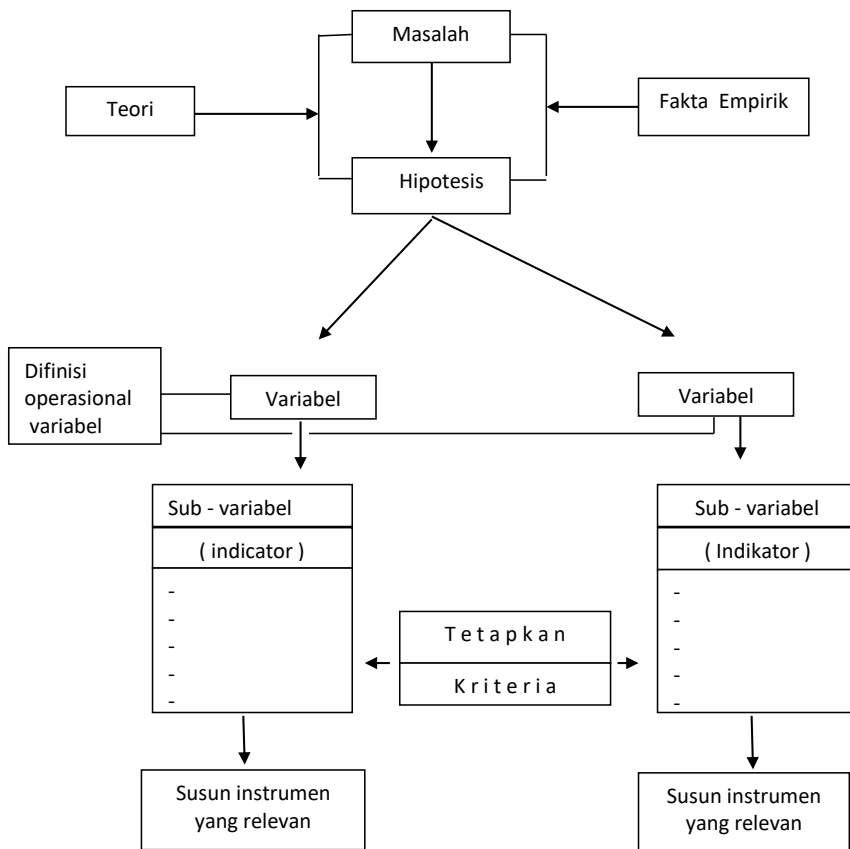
Masalah

Teori

Fakta Empirik

Hipotesis

Difinisi operasional variabel

Variabel

Variabel

Sub - variabel

( indicator )

-
-
-
-
-
-

Sub - variabel

( Indikator )

-
-
-
-
-
-

T e t a p k a n

K r i t e r i a

Susun instrumen yang relevan

Susun instrumen yang relevan